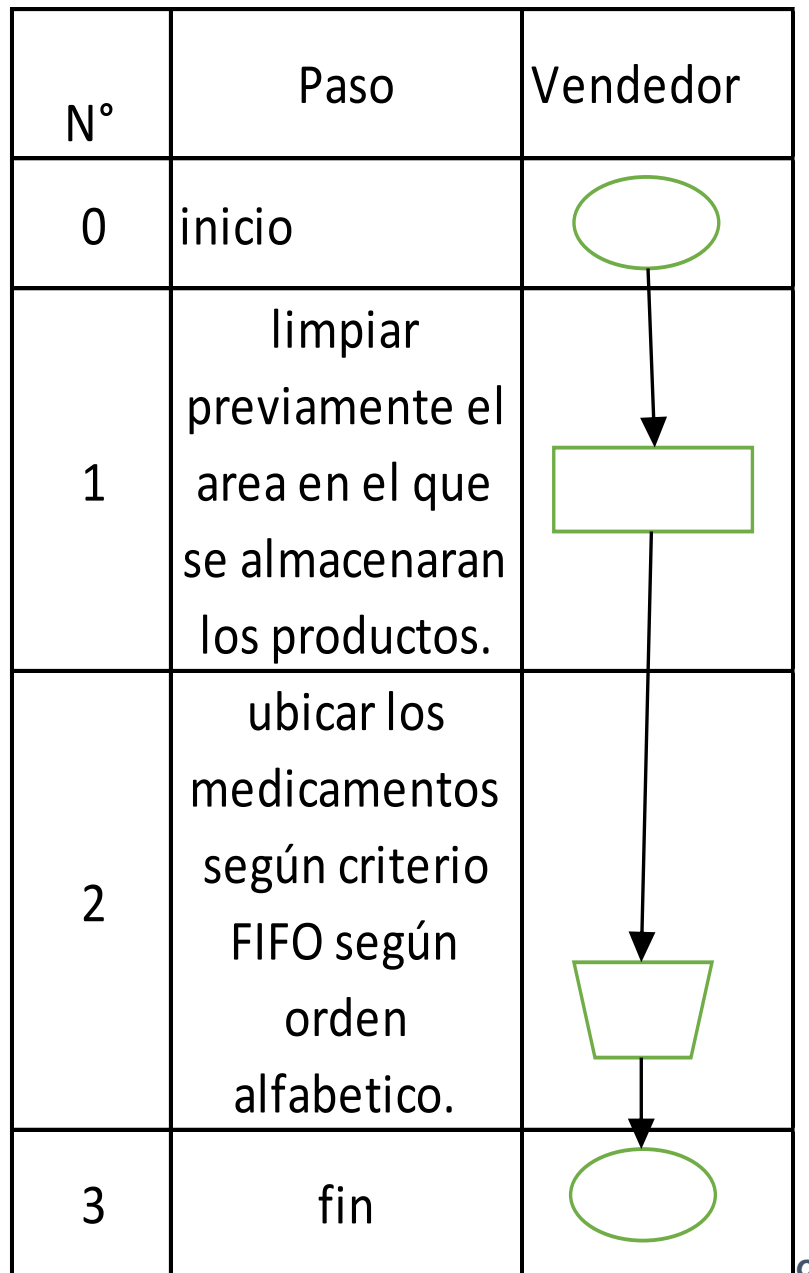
| N° | Paso | Vendedor |
|---|---|---|
| 0 | inicio | |
| 1 | limpiar previamente el area en el que se almacenaran los productos. | |
| 2 | ubicar los medicamentos según criterio FIFO según orden alfabetico. | |
| 3 | fin | |